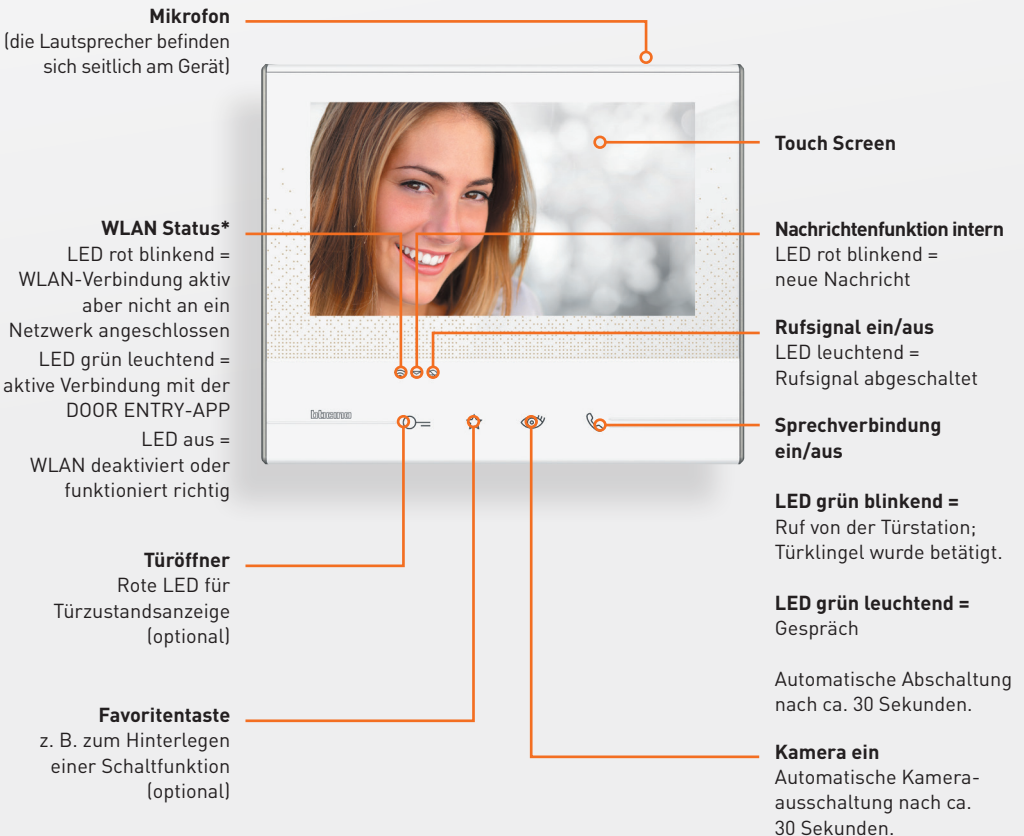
**Mikrofon**
(die Lautsprecher befinden sich seitlich am Gerät)

**WLAN Status***
LED rot blinkend = WLAN-Verbindung aktiv aber nicht an ein Netzwerk angeschlossen
LED grün leuchtend = aktive Verbindung mit der DOOR ENTRY-APP
LED aus = WLAN deaktiviert oder funktioniert richtig

**Türöffner**
Rote LED für Türzustandsanzeige (optional)

**Favoritentaste**
z. B. zum Hinterlegen einer Schaltfunktion (optional)

bticino

**Touch Screen**

**Nachrichtenfunktion intern**
LED rot blinkend = neue Nachricht

**Rufsignal ein/aus**
LED leuchtend = Rufsignal abgeschaltet

**Sprechverbindung ein/aus**

**LED grün blinkend =**
Ruf von der Türstation; Türklingel wurde betätigt.

**LED grün leuchtend =**
Gespräch

Automatische Abschaltung nach ca. 30 Sekunden.

**Kamera ein**
Automatische Kameraausschaltung nach ca. 30 Sekunden.